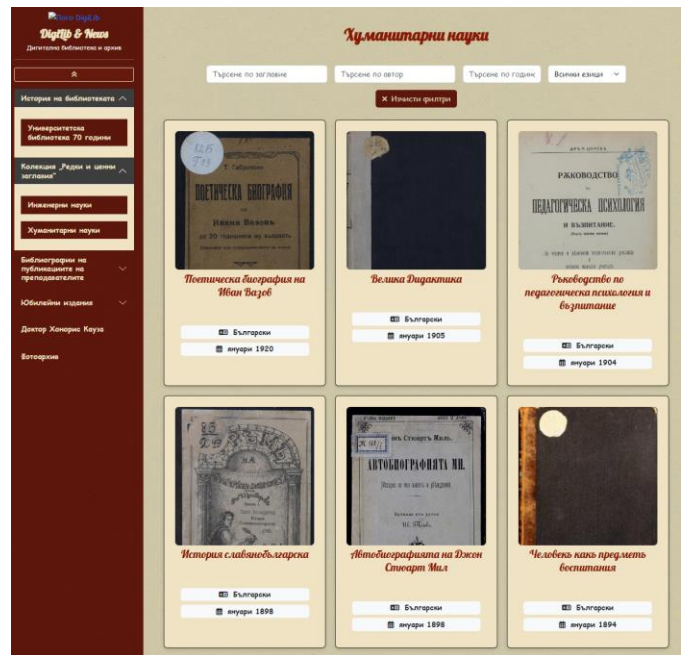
Лого DigiLib
DigiLib & News
Дигитална библиотека и архив

История на библиотеката
Университетска библиотека 70 години
Колекция „Редки и ценни заглавия"
Инженерни науки
Хуманитарни науки
Библиографии на публикациите на преподавателите
Юбилейни издания
Доктор Хонорис Кауза
Фотоархив

Хуманитарни науки

Търсене по заглавие
Търсене по автор
Търсене по година
Всички езици
✕ Изчисти филтри

Т. Габровски
ПОЕТИЧЕСКА БИОГРАФИЯ
на
Ивана Вазова
до 30 годишнината му въ книжовность

Поетическа биография на Иван Вазов
Български
януари 1920

Велика Дидактика
Български
януари 1905

РЪКОВОДСТВО
ПО
ПЕДАГОГИЧЕСКА ПСИХОЛОГИЯ
И ВЪЗПИТАНИЕ.

Ръководство по педагогическа психология и възпитание
Български
януари 1904

История славянобългарска
Български
януари 1898

Джонъ Стюартъ Милль.
АВТОБИОГРАФИЯТА МИ.

Автобиографията на Джон Стюарт Мил
Български
януари 1898

Человекъ като предметъ възпитания
Български
януари 1894